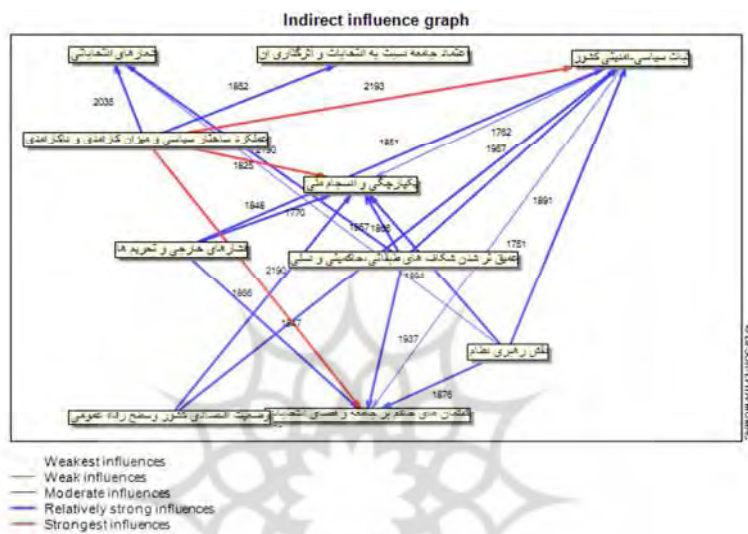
Indirect influence graph

تحرک های انتخاباتی

اعتماد جامعه نسبت به انتخابات و اثرگذاری آن

ثبات سیاسی-امنیتی کشور

عملکرد ساختار سیاسی و میزان کارآمدی و ناکارآمدی

یکپارچگی و انسجام ملی

فشارهای خارجی و تحریم ها

تعمیق تر شدن شکاف های طبقاتی، هویتی و نسلی

نقش رهبری نظام

وضعیت اقتصادی کشور و سطح رفاه عمومی

گفتمان های حاکم بر جامعه و فضای انتخابات

2035
1882
2193
2180
1825
1951
1762
1967
1848
1770
1957
1868
1891
1751
2190
1886
1847
1937
1876

Weakest influences
Weak influences
Moderate influences
Relatively strong influences
Strongest influences